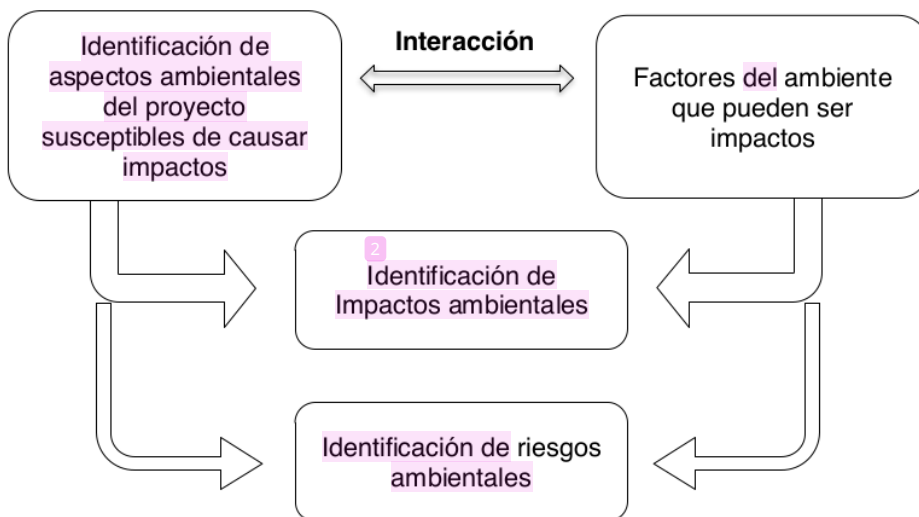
Identificación de aspectos ambientales del proyecto susceptibles de causar impactos

Interacción

Factores del ambiente que pueden ser impactos

2

Identificación de Impactos ambientales

Identificación de riesgos ambientales